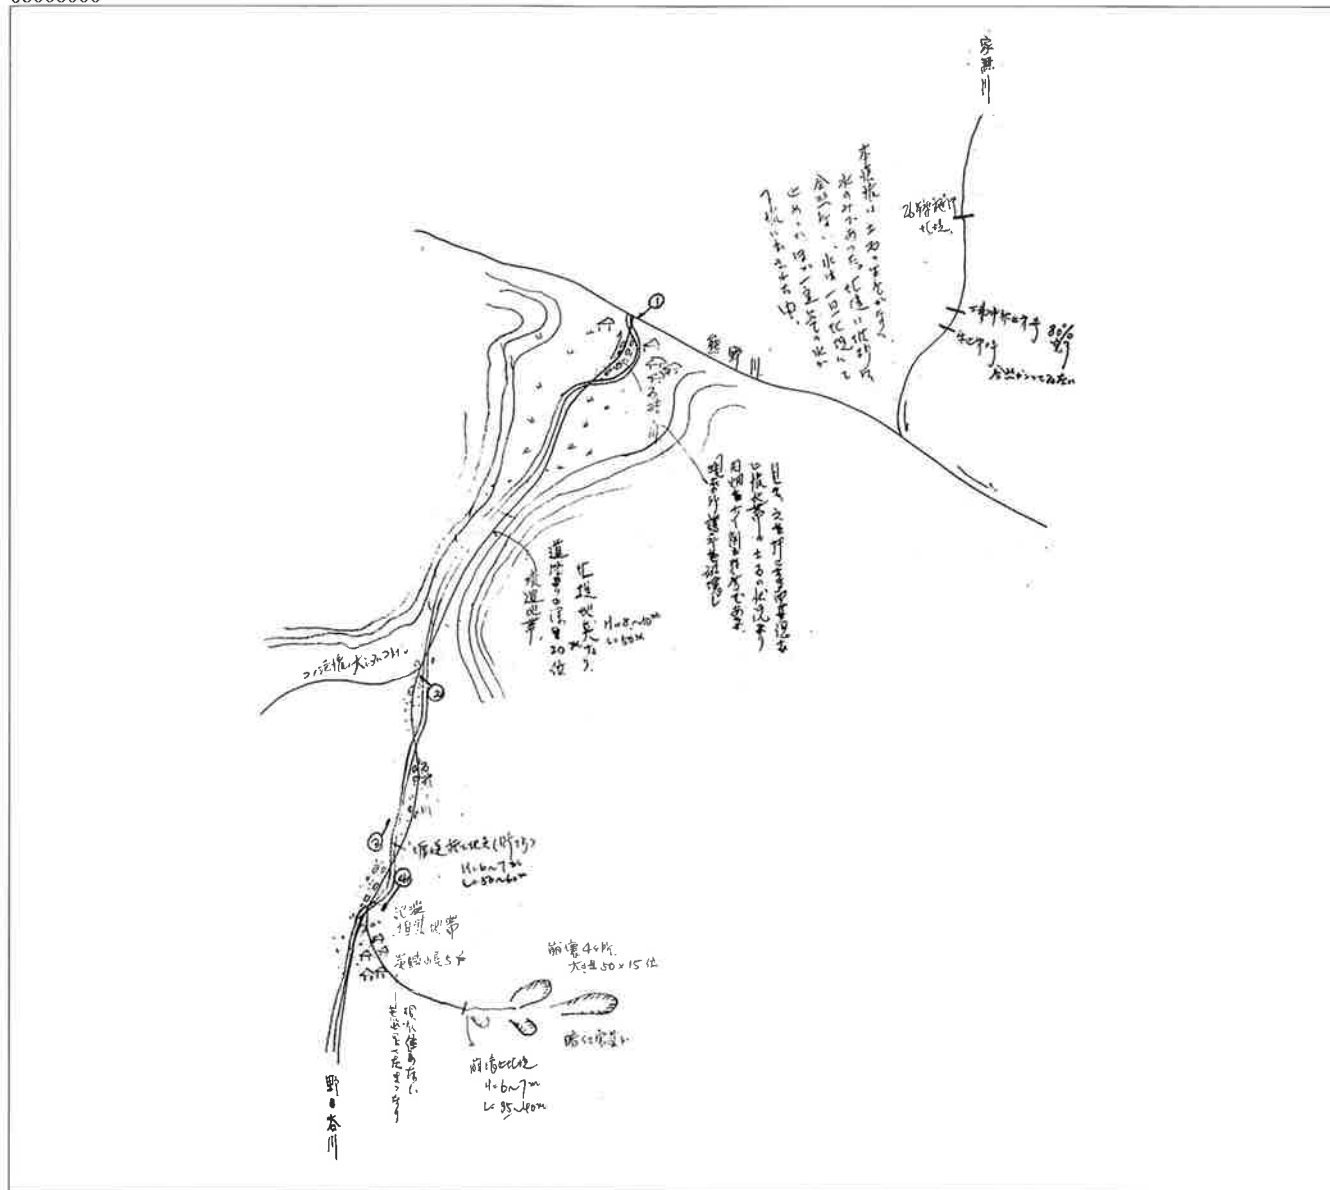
家燕川

本流は土石は少なく
水のみがあふれた 決壊は流域の
合流点で 水は一日で引いた
止めかけた 一旦全部流が
つかれた中

26号線
決壊

決壊
合流がつぶれた

熊野川

①

日々の主要な道路
山崩れによる水流で
田畑は全て削られてしまった
現在は道路普請中

決壊地点
H=8〜10m
L=50m

道路の浸水
30位

浸水地帯

つつ流域大ぶつかり

②

③

④

護岸決壊(片方)
H=6〜7m
L=50〜60m

泥流
堆積地帯

民家 5戸

崩壊4ヶ所
大きさ50×15位

崩壊地
H=6〜7m
L=95〜100m

現在使用不能

野田谷川